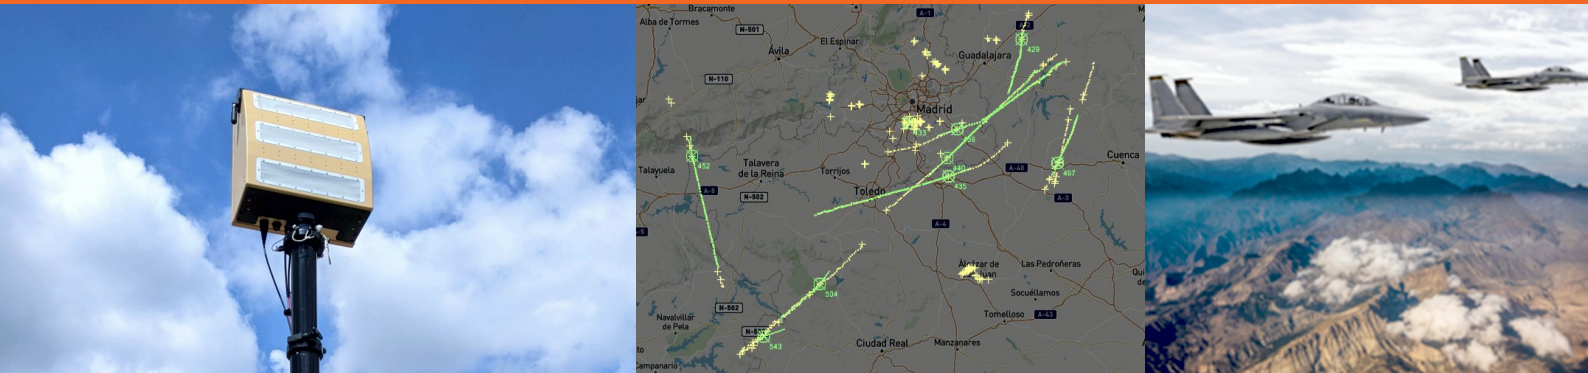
Bracamonte
Alba de Tormes
N-501
Ávila
El Espinar
A-1
Guadalajara
N-110
429
Madrid
Talayuela
452
Talavera de la Reina
Torrijos
Toledo
A-5
N-502
A-40
487
Cuenca
A-3
A-4
Alcázar de San Juan
Las Pedroñeras
504
Socuéllamos
N-502
Navalvillar de Pela
Tomelloso
A-43
543
Ciudad Real
Manzanares
Campanario